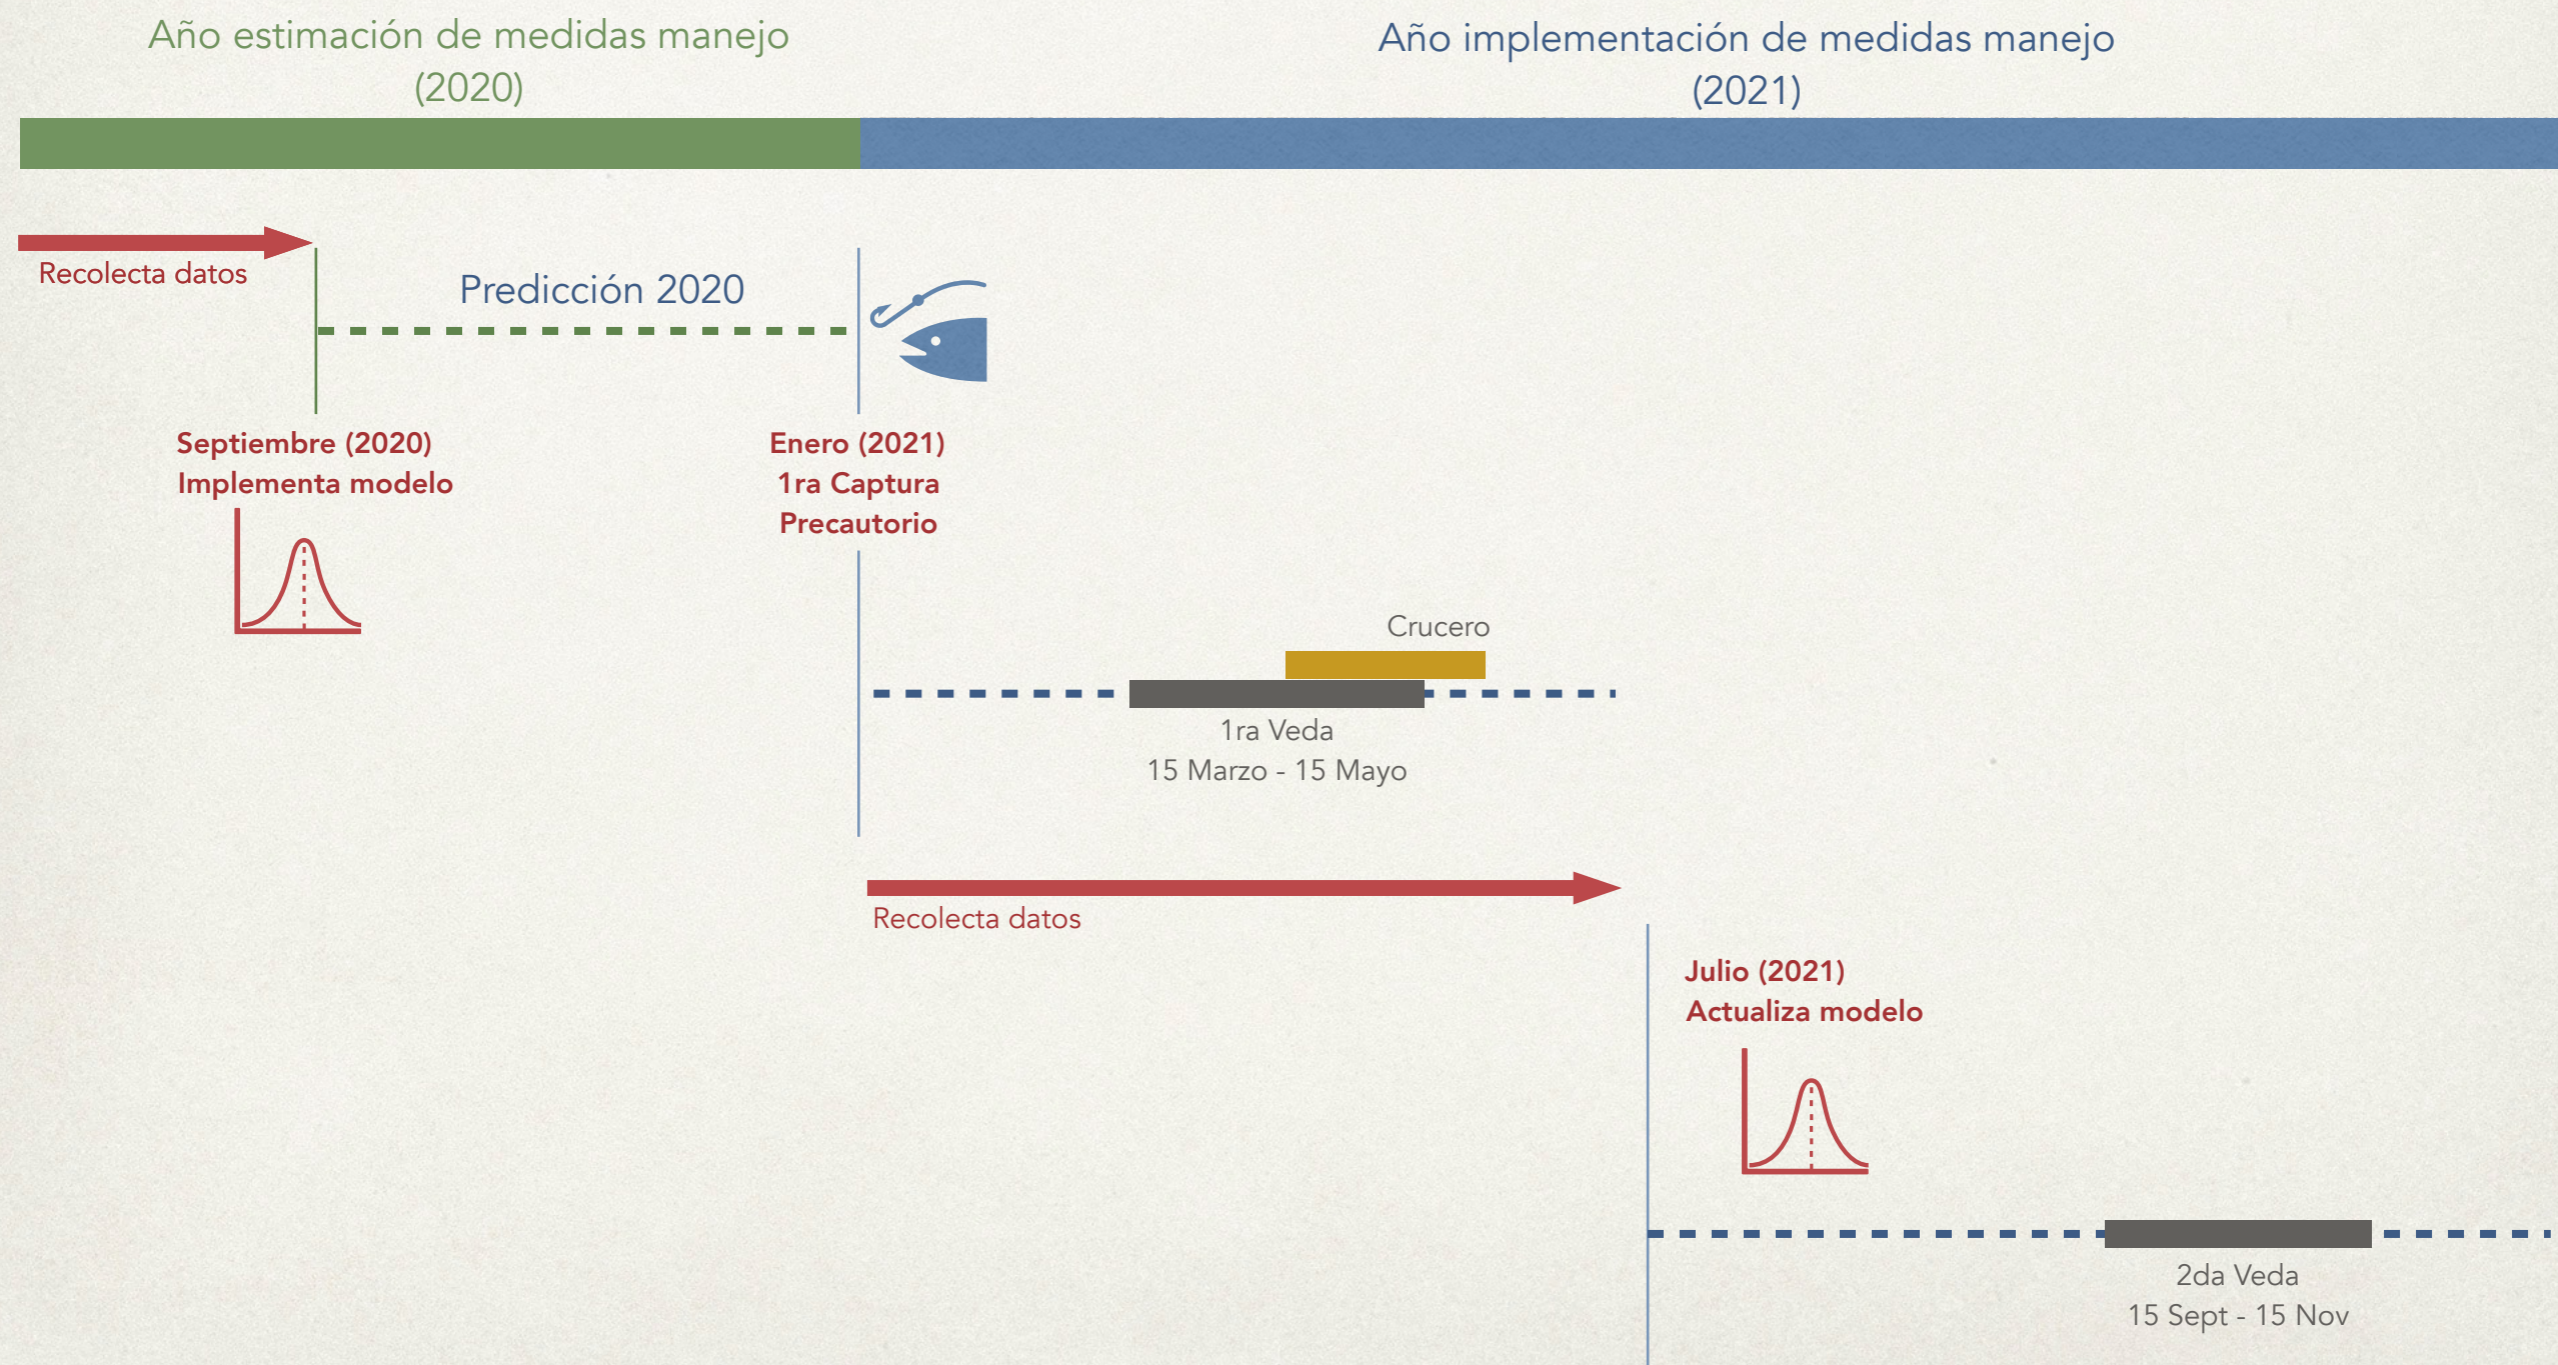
Año estimación de medidas manejo (2020)

Año implementación de medidas manejo (2021)

Recolecta datos

Predicción 2020

Septiembre (2020)
Implementa modelo

Enero (2021)
1ra Captura
Precautorio

Crucero

1ra Veda
15 Marzo - 15 Mayo

Recolecta datos

Julio (2021)
Actualiza modelo

2da Veda
15 Sept - 15 Nov